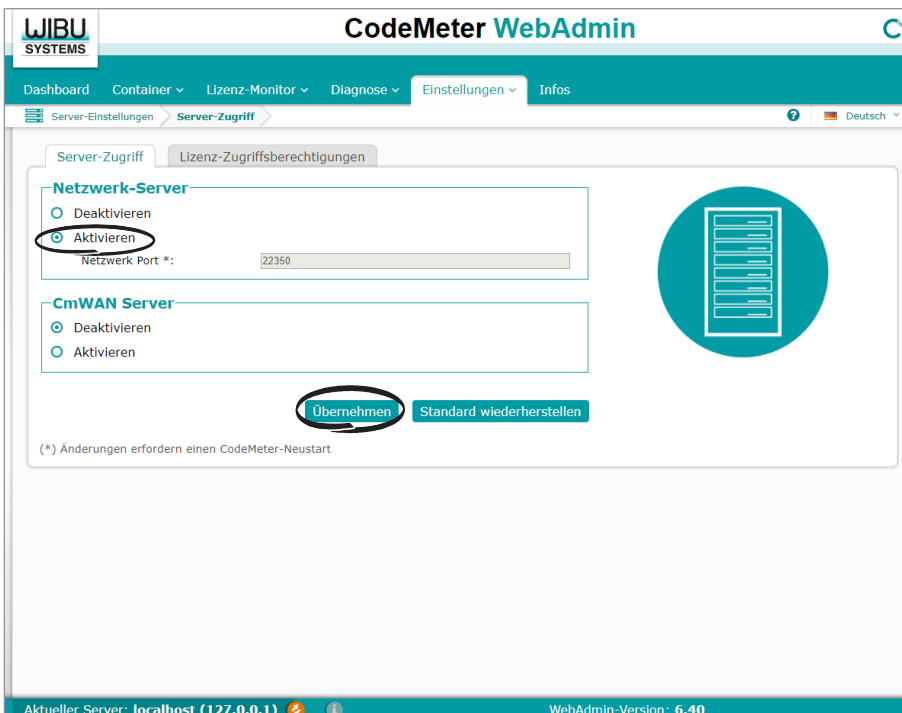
WIBU SYSTEMS

CodeMeter WebAdmin

Dashboard Container Lizenz-Monitor Diagnose Einstellungen Infos

Server-Einstellungen > Server-Zugriff

Deutsch

Server-Zugriff | Lizenz-Zugriffsberechtigungen

Netzwerk-Server

Deaktivieren

Aktivieren

Netzwerk Port *: 22350

CmWAN Server

Deaktivieren

Aktivieren

Übernehmen Standard wiederherstellen

(*) Änderungen erfordern einen CodeMeter-Neustart

Aktueller Server: localhost (127.0.0.1)

WebAdmin-Version: 6.40